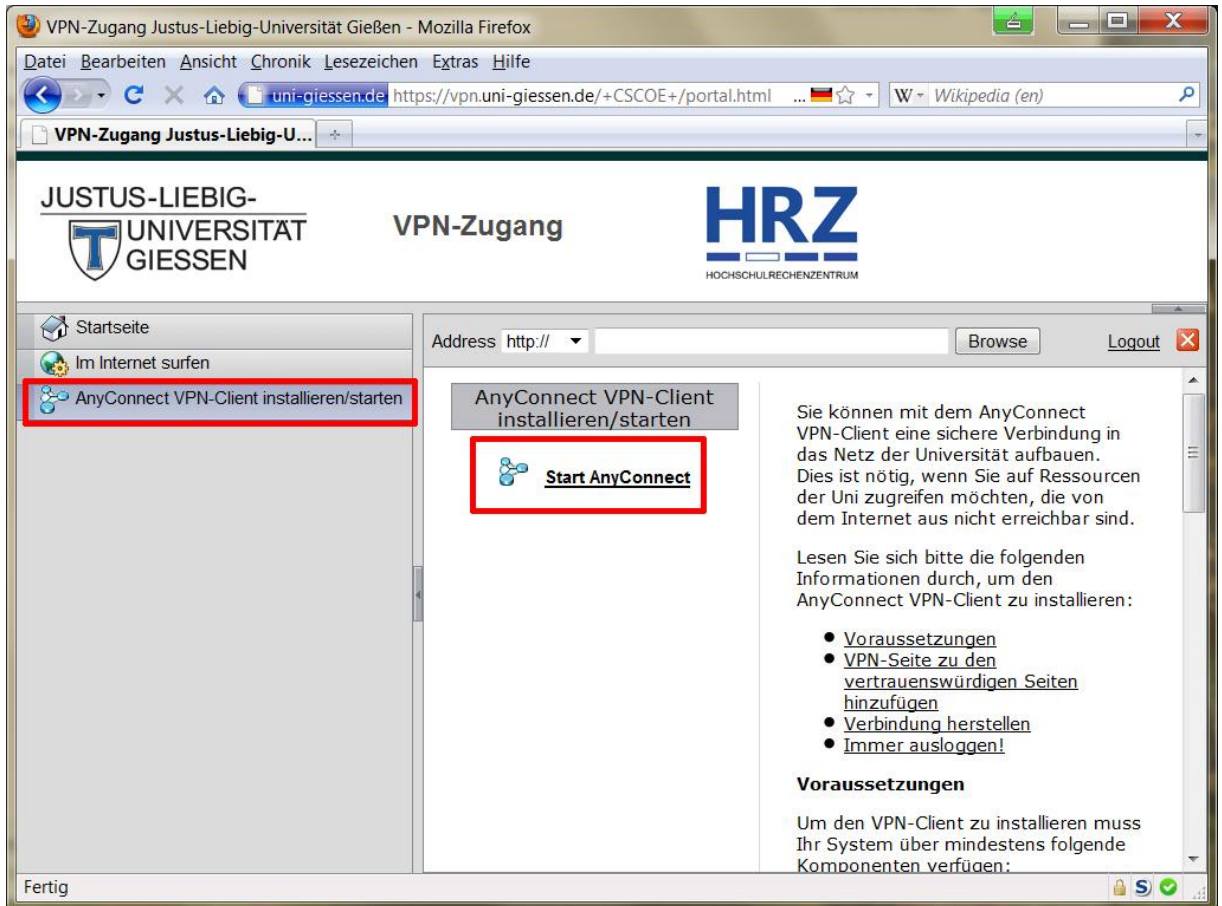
VPN-Zugang Justus-Liebig-Universität Gießen - Mozilla Firefox

Datei Bearbeiten Ansicht Chronik Lesezeichen Extras Hilfe

uni-giessen.de https://vpn.uni-giessen.de/+CSCOE+/portal.html

W Wikipedia (en)

VPN-Zugang Justus-Liebig-U...

JUSTUS-LIEBIG-UNIVERSITÄT GIESSEN

VPN-Zugang

HRZ
HOCHSCHULRECHENZENTRUM

Startseite
Im Internet surfen
AnyConnect VPN-Client installieren/starten

Address http:// Browse Logout

AnyConnect VPN-Client installieren/starten

Start AnyConnect

Sie können mit dem AnyConnect VPN-Client eine sichere Verbindung in das Netz der Universität aufbauen. Dies ist nötig, wenn Sie auf Ressourcen der Uni zugreifen möchten, die von dem Internet aus nicht erreichbar sind.

Lesen Sie sich bitte die folgenden Informationen durch, um den AnyConnect VPN-Client zu installieren:

- Voraussetzungen
- VPN-Seite zu den vertrauenswürdigen Seiten hinzufügen
- Verbindung herstellen
- Immer ausloggen!

Voraussetzungen

Um den VPN-Client zu installieren muss Ihr System über mindestens folgende Komponenten verfügen:

Fertig